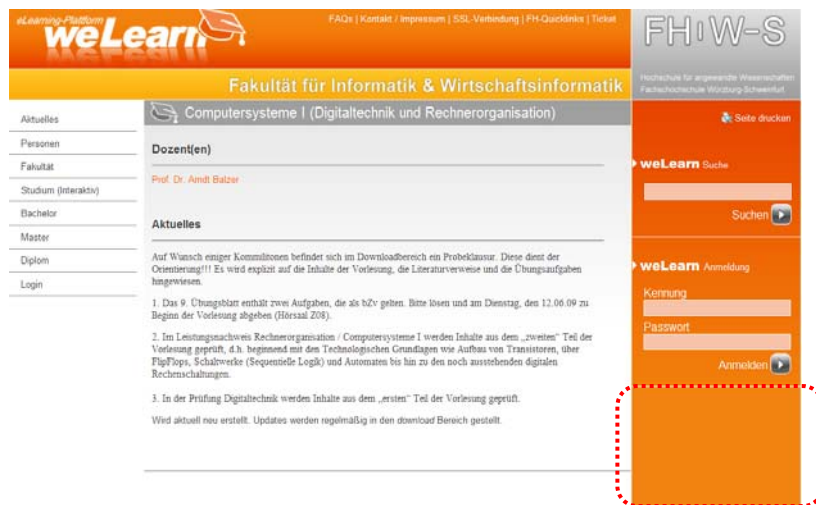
eLearning-Plattform weLearn

FAQs | Kontakt / Impressum | SSL-Verbindung | FH-Quicklinks | Ticket

FH W-S

Fakultät für Informatik & Wirtschaftsinformatik

Hochschule für angewandte Wissenschaften Fachhochschule Würzburg-Schweinfurt

Aktuelles
Personen
Fakultät
Studium (Interaktiv)
Bachelor
Master
Diplom
Login

Computersysteme I (Digitaltechnik und Rechnerorganisation)

Seite drucken

Dozent(en)

Prof. Dr. Arndt Balzer

Aktuelles

Auf Wunsch einiger Kommilitonen befindet sich im Downloadbereich ein Probeklausur. Diese dient der Orientierung!!! Es wird explizit auf die Inhalte der Vorlesung, die Literaturverweise und die Übungsaufgaben hingewiesen.

1. Das 9. Übungsblatt enthält zwei Aufgaben, die als bZv gelten. Bitte lösen und am Dienstag, den 12.06.09 zu Beginn der Vorlesung abgeben (Hörsaal Z08).

2. Im Leistungsnachweis Rechnerorganisation / Computersysteme I werden Inhalte aus dem „zweiten" Teil der Vorlesung geprüft, d.h. beginnend mit den Technologischen Grundlagen wie Aufbau von Transistoren, über FlipFlops, Schaltwerke (Sequentielle Logik) und Automaten bis hin zu den noch ausstehenden digitalen Rechenschaltungen.

3. In der Prüfung Digitaltechnik werden Inhalte aus dem „ersten" Teil der Vorlesung geprüft.

Wird aktuell neu erstellt. Updates werden regelmäßig in den download Bereich gestellt.

weLearn Suche

Suchen

weLearn Anmeldung

Kennung

Passwort

Anmelden